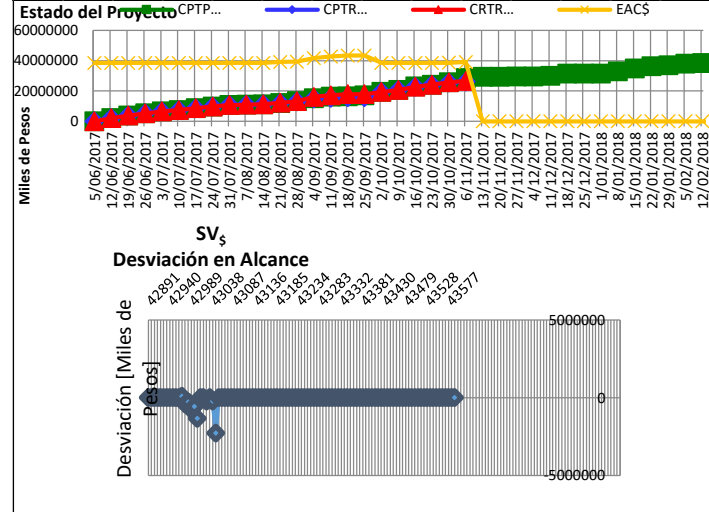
Estado del Proyecto
CPTP...
CPTR...
CRTR...
EAC$

60000000
40000000
20000000
0

Miles de Pesos

5/06/2017
12/06/2017
19/06/2017
26/06/2017
3/07/2017
10/07/2017
17/07/2017
24/07/2017
31/07/2017
7/08/2017
14/08/2017
21/08/2017
28/08/2017
4/09/2017
11/09/2017
18/09/2017
25/09/2017
2/10/2017
9/10/2017
16/10/2017
23/10/2017
30/10/2017
6/11/2017
13/11/2017
20/11/2017
27/11/2017
4/12/2017
11/12/2017
18/12/2017
25/12/2017
1/01/2018
8/01/2018
15/01/2018
22/01/2018
29/01/2018
5/02/2018
12/02/2018

SV$
Desviación en Alcance

42891
42940
42989
43038
43087
43136
43185
43234
43283
43332
43381
43430
43479
43528
43577

Desviación [Miles de Pesos]

5000000
0
-5000000